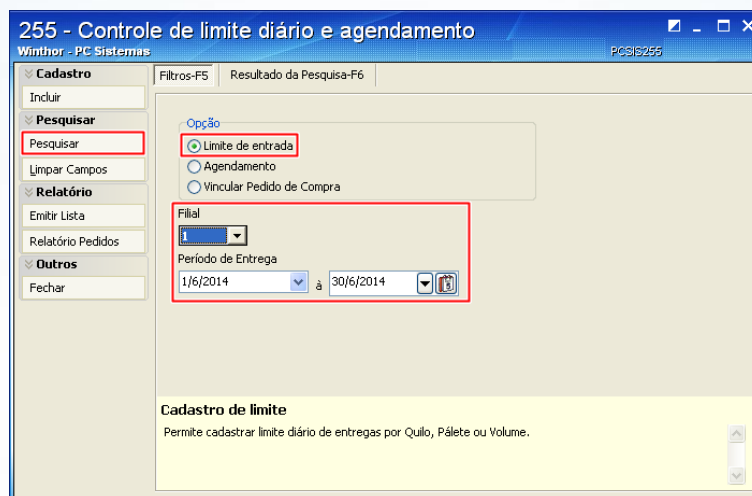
255 - Controle de limite diário e agendamento
Winthor - PC Sistemas
PCSIS255

Cadastro
Incluir
Pesquisar
Pesquisar
Limpar Campos
Relatório
Emitir Lista
Relatório Pedidos
Outros
Fechar

Filtros-F5
Resultado da Pesquisa-F6

Opção
Limite de entrada
Agendamento
Vincular Pedido de Compra

Filial
1

Período de Entrega
1/6/2014 à 30/6/2014

Cadastro de limite
Permite cadastrar limite diário de entregas por Quilo, Pálete ou Volume.